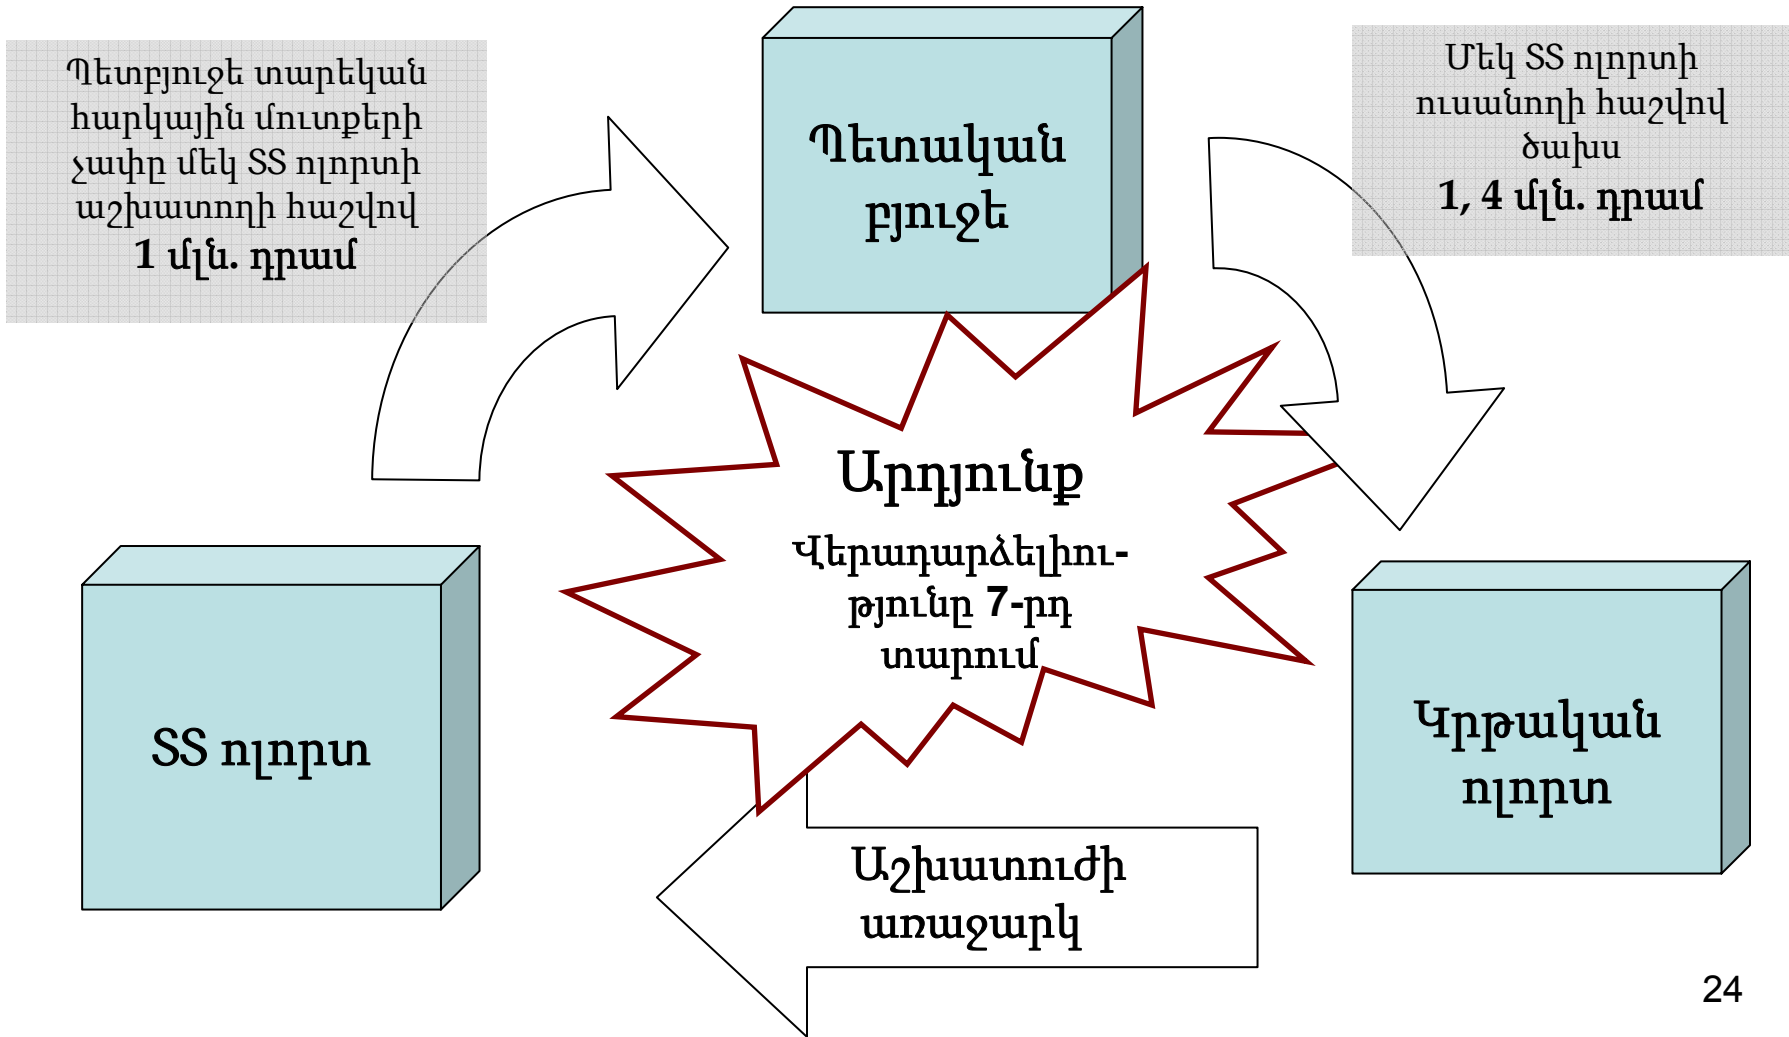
Պետբյուջե տարեկան հարկային մուտքերի չափը մեկ ՏՏ ոլորտի աշխատողի հաշվով
**1 մլն. դրամ**

Պետական բյուջե

Մեկ ՏՏ ոլորտի ուսանողի հաշվով ծախս
**1, 4 մլն. դրամ**

Արդյունք

Վերադարձելիություն **7-րդ** տարում

ՏՏ ոլորտ

Կրթական ոլորտ

Աշխատուժի առաջարկ

24